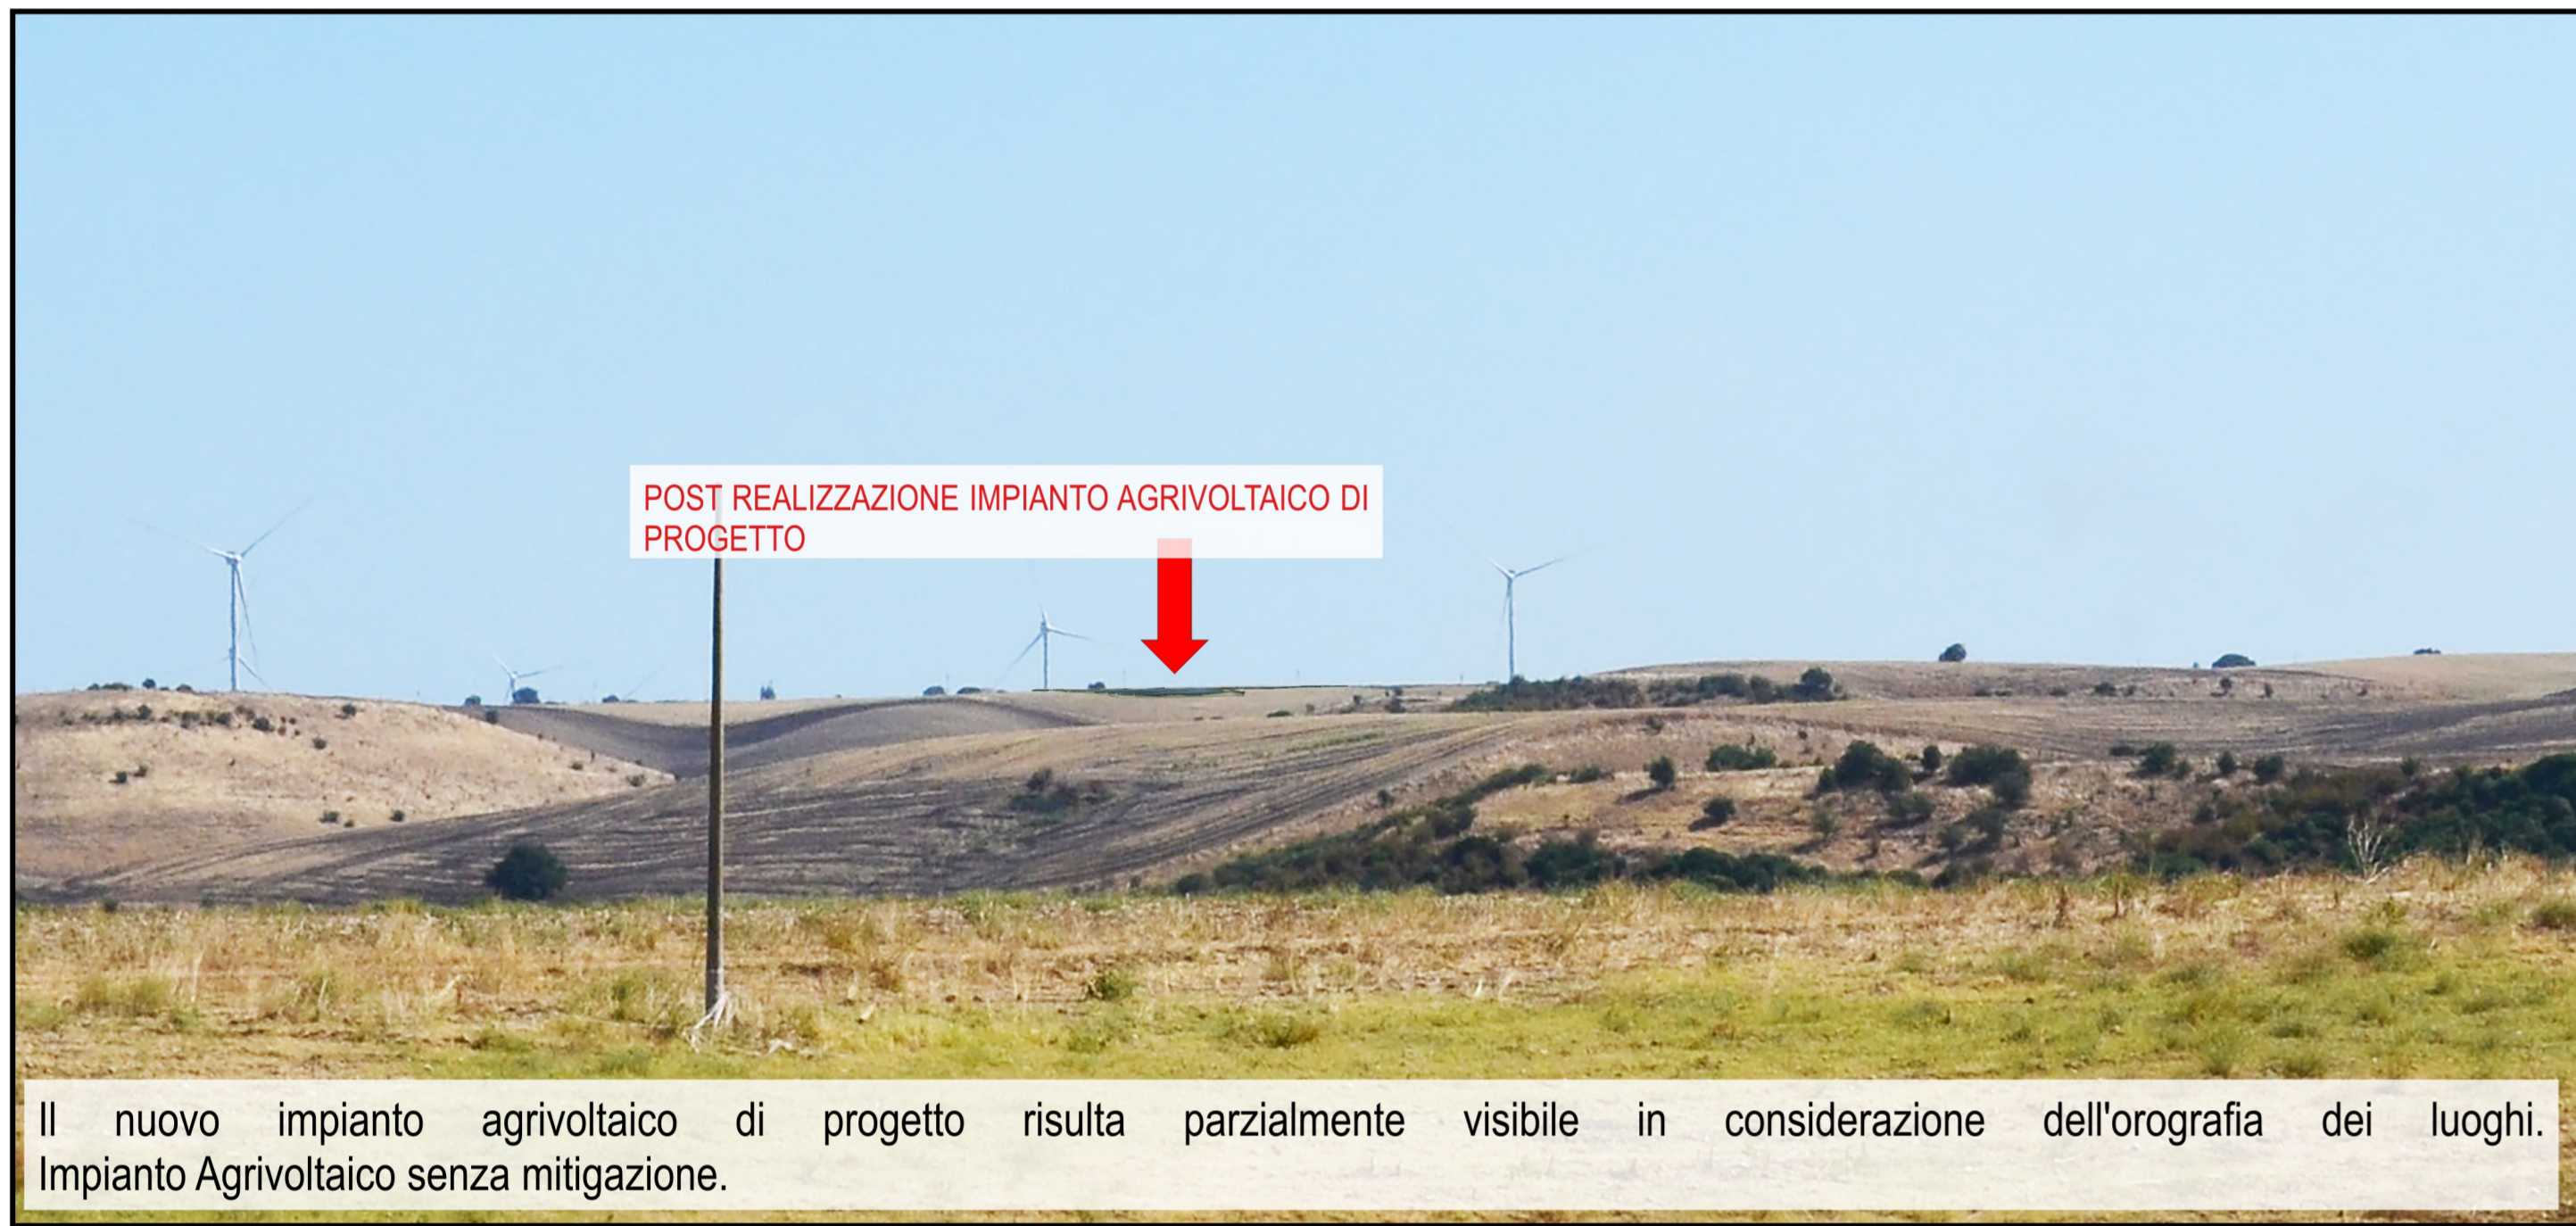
POST REALIZZAZIONE IMPIANTO AGRIVOLTAICO DI PROGETTO

Il nuovo impianto agrivoltaico di progetto risulta parzialmente visibile in considerazione dell'orografia dei luoghi. Impianto Agrivoltaico senza mitigazione.